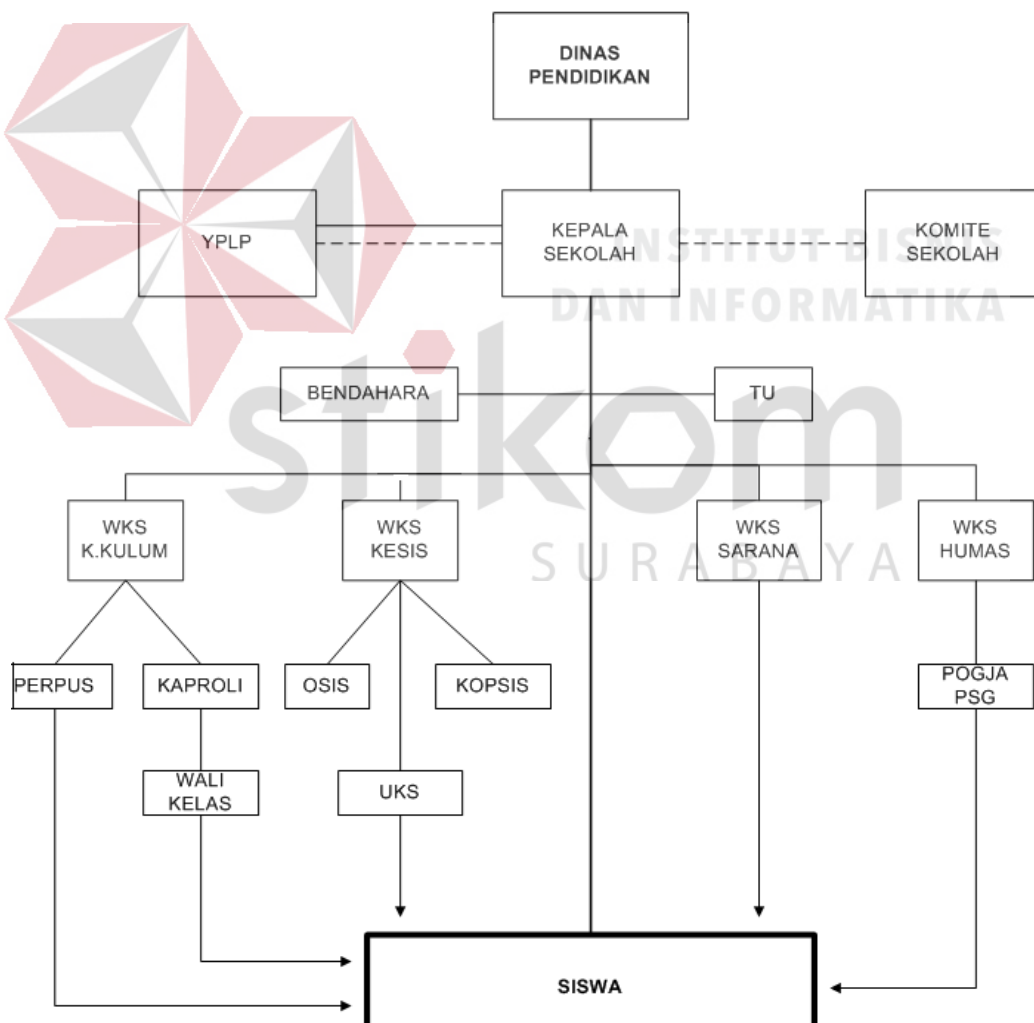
DINAS PENDIDIKAN

YPLP

KEPALA SEKOLAH

KOMITE SEKOLAH

INSTITUT BISNIS DAN INFORMATIKA

BENDAHARA

TU

stikom

WKS K.KULUM

WKS KESIS

SURABAYA

WKS SARANA

WKS HUMAS

PERPUS

KAPROLI

OSIS

KOPSIS

POGJA PSG

WALI KELAS

UKS

SISWA